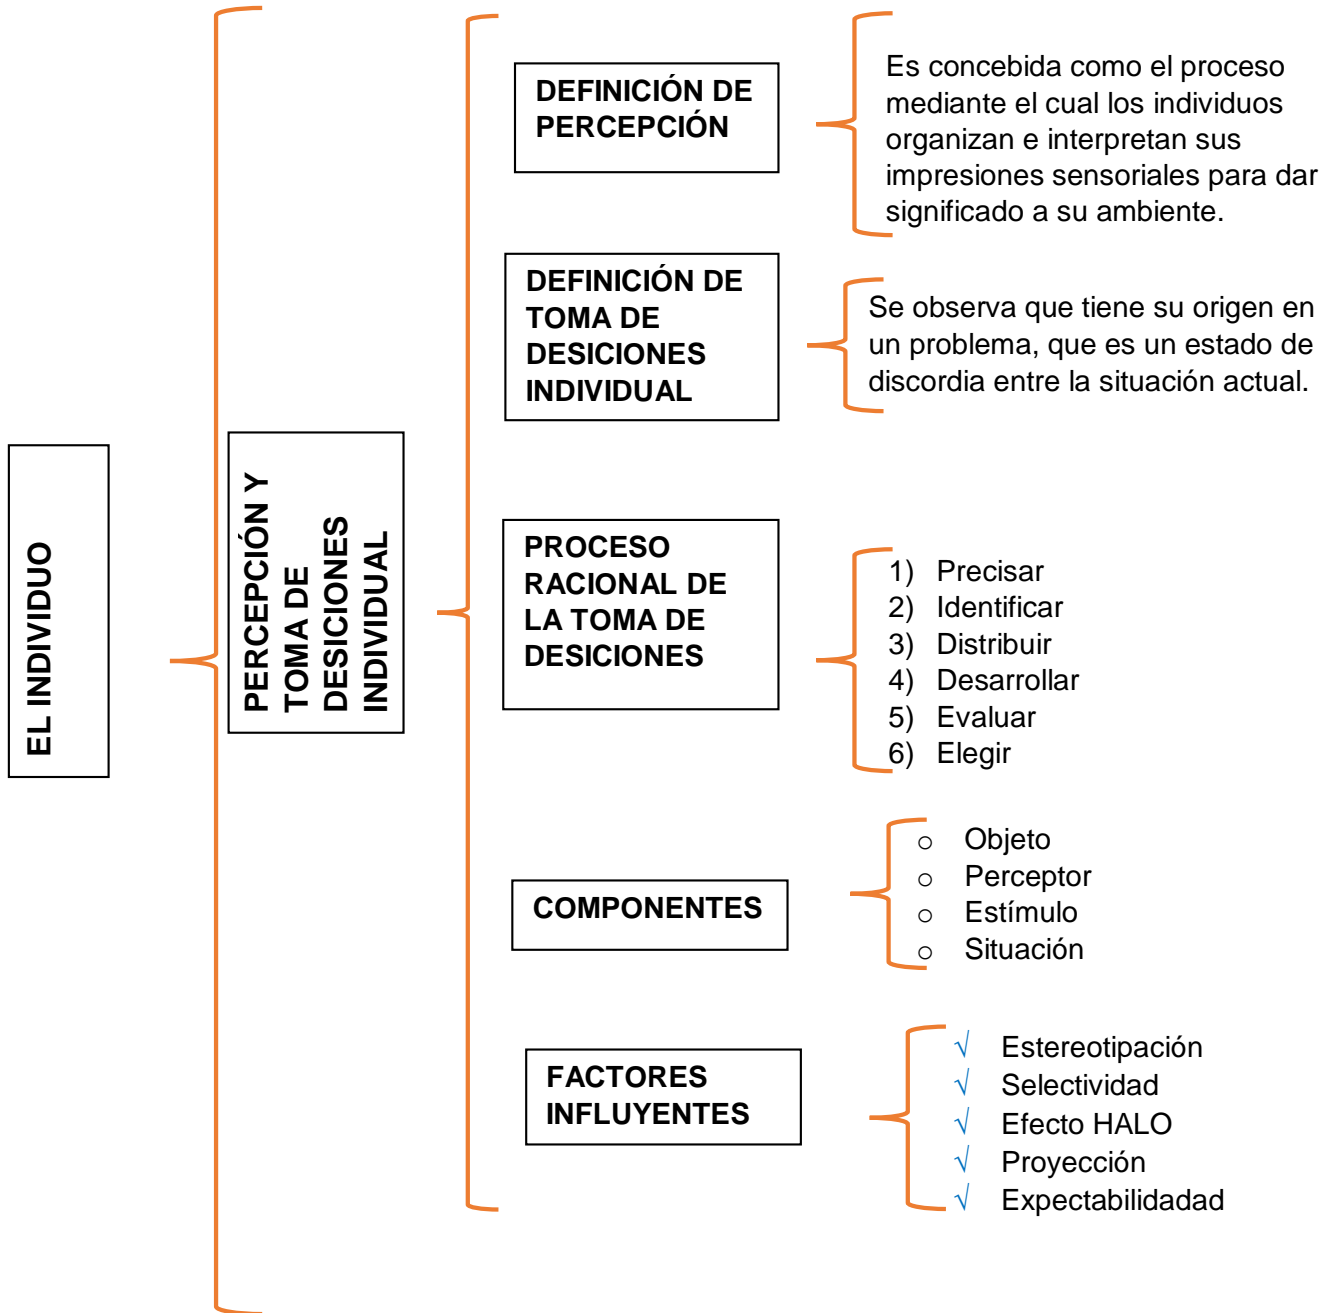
EL INDIVIDUO

PERCEPCIÓN Y TOMA DE DESICIONES INDIVIDUAL

DEFINICIÓN DE PERCEPCIÓN

Es concebida como el proceso mediante el cual los individuos organizan e interpretan sus impresiones sensoriales para dar significado a su ambiente.

DEFINICIÓN DE TOMA DE DESICIONES INDIVIDUAL

Se observa que tiene su origen en un problema, que es un estado de discordia entre la situación actual.

PROCESO RACIONAL DE LA TOMA DE DESICIONES

1) Precisar
2) Identificar
3) Distribuir
4) Desarrollar
5) Evaluar
6) Elegir

COMPONENTES

○ Objeto
○ Perceptor
○ Estímulo
○ Situación

FACTORES INFLUYENTES

√ Estereotipación
√ Selectividad
√ Efecto HALO
√ Proyección
√ Expectabilidadad